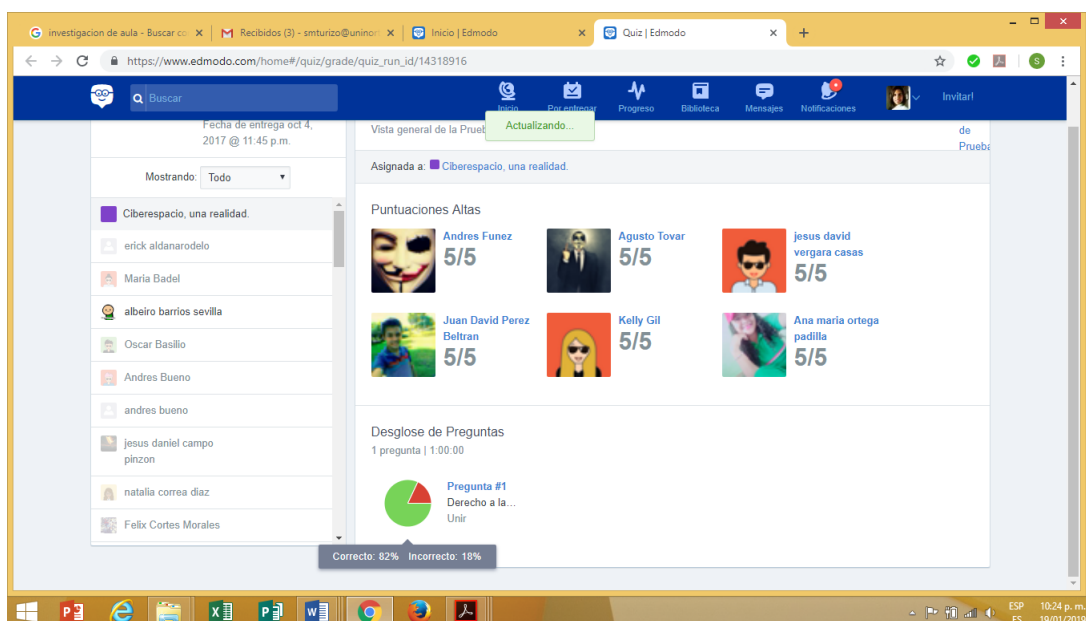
investigacion de aula - Buscar co ×
Recibidos (3) - smturizo@uninon ×
Inicio | Edmodo ×
Quiz | Edmodo ×
+

https://www.edmodo.com/home#/quiz/grade/quiz_run_id/14318916

Buscar
Inicio
Por entregar
Progreso
Biblioteca
Mensajes
Notificaciones
Invitar!

Actualizando...

Fecha de entrega oct 4, 2017 @ 11:45 p.m.

Mostrando: Todo

Ciberespacio, una realidad.
erick aldanarodelo
Maria Badel
albeiro barrios sevilla
Oscar Basilio
Andres Bueno
andres bueno
jesus daniel campo pinzon
natalia correa diaz
Felix Cortes Morales

Vista general de la Prueb
de Prueba

Asignada a: Ciberespacio, una realidad.

Puntuaciones Altas

Andres Funez
5/5
Agusto Tovar
5/5
jesus david vergara casas
5/5
Juan David Perez Beltran
5/5
Kelly Gil
5/5
Ana maria ortega padilla
5/5

Desglose de Preguntas
1 pregunta | 1:00:00

Pregunta #1
Derecho a la...
Unir

Correcto: 82% Incorrecto: 18%

ESP ES
10:24 p. m.
19/01/2018